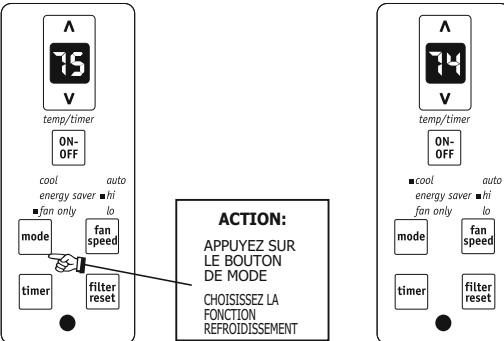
^
75
v
temp/timer
ON-OFF
cool
energy saver
fan only
auto
hi
lo
mode
fan speed
timer
filter reset

ACTION:
APPUYEZ SUR LE BOUTON DE MODE
CHOISISSEZ LA FONCTION REFROIDISSEMENT

^
74
v
temp/timer
ON-OFF
cool
energy saver
fan only
auto
hi
lo
mode
fan speed
timer
filter reset